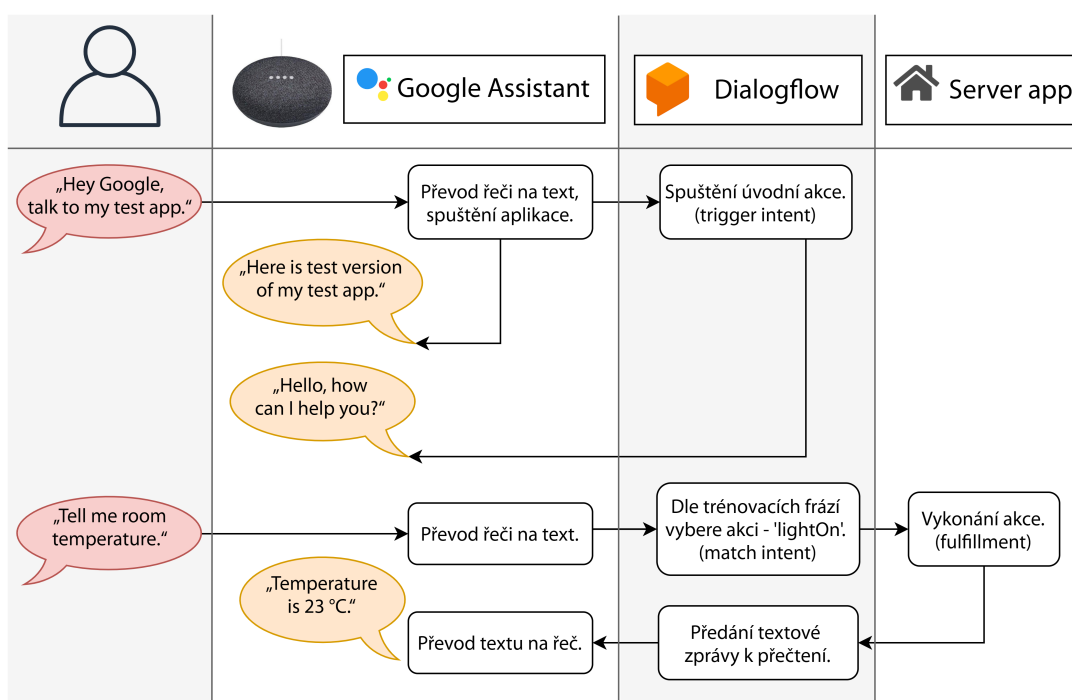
Google Assistant

Dialogflow

Server app

„Hey Google, talk to my test app.“

Převod řeči na text, spuštění aplikace.

Spuštění úvodní akce. (trigger intent)

„Here is test version of my test app.“

„Hello, how can I help you?“

„Tell me room temperature.“

Převod řeči na text.

Dle trénovacích frází vybere akci - 'lightOn'. (match intent)

Vykonání akce. (fulfillment)

„Temperature is 23 °C.“

Převod textu na řeč.

Předání textové zprávy k přečtení.